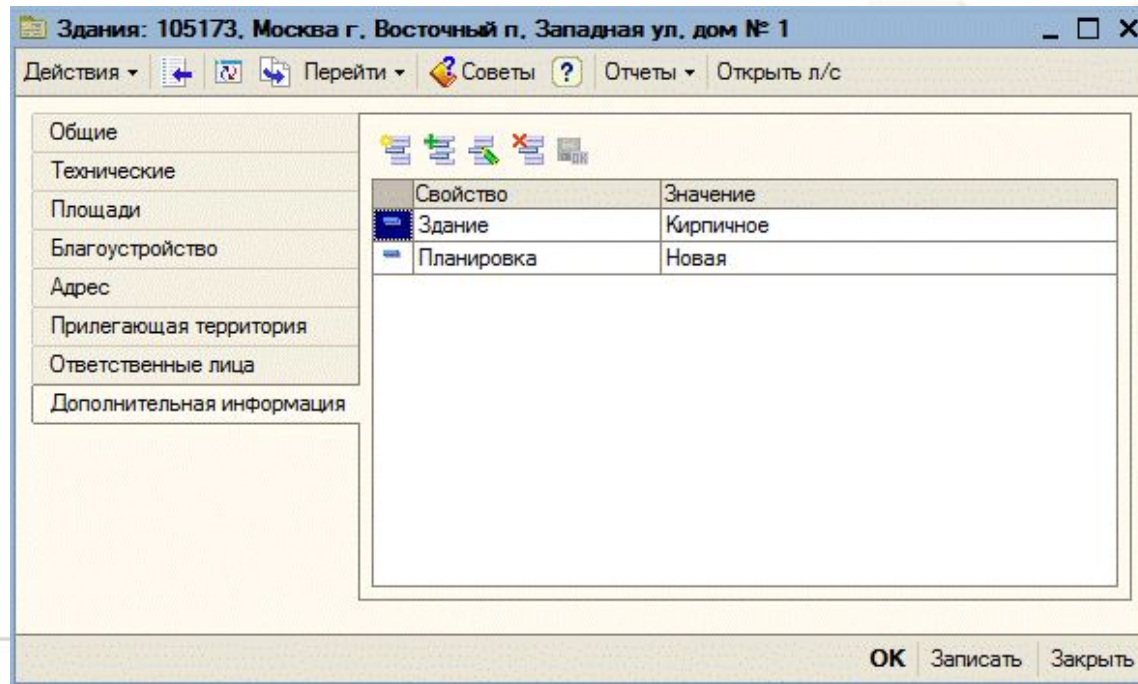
Здания: 105173, Москва г, Восточный п, Западная ул, дом № 1

Действия ▾ Перейти ▾ Советы ? Отчеты ▾ Открыть л/с

Общие
Технические
Площади
Благоустройство
Адрес
Прилегающая территория
Ответственные лица
Дополнительная информация

| Свойство | Значение |
|---|---|
| Здание | Кирпичное |
| Планировка | Новая |

OK Записать Закрыть